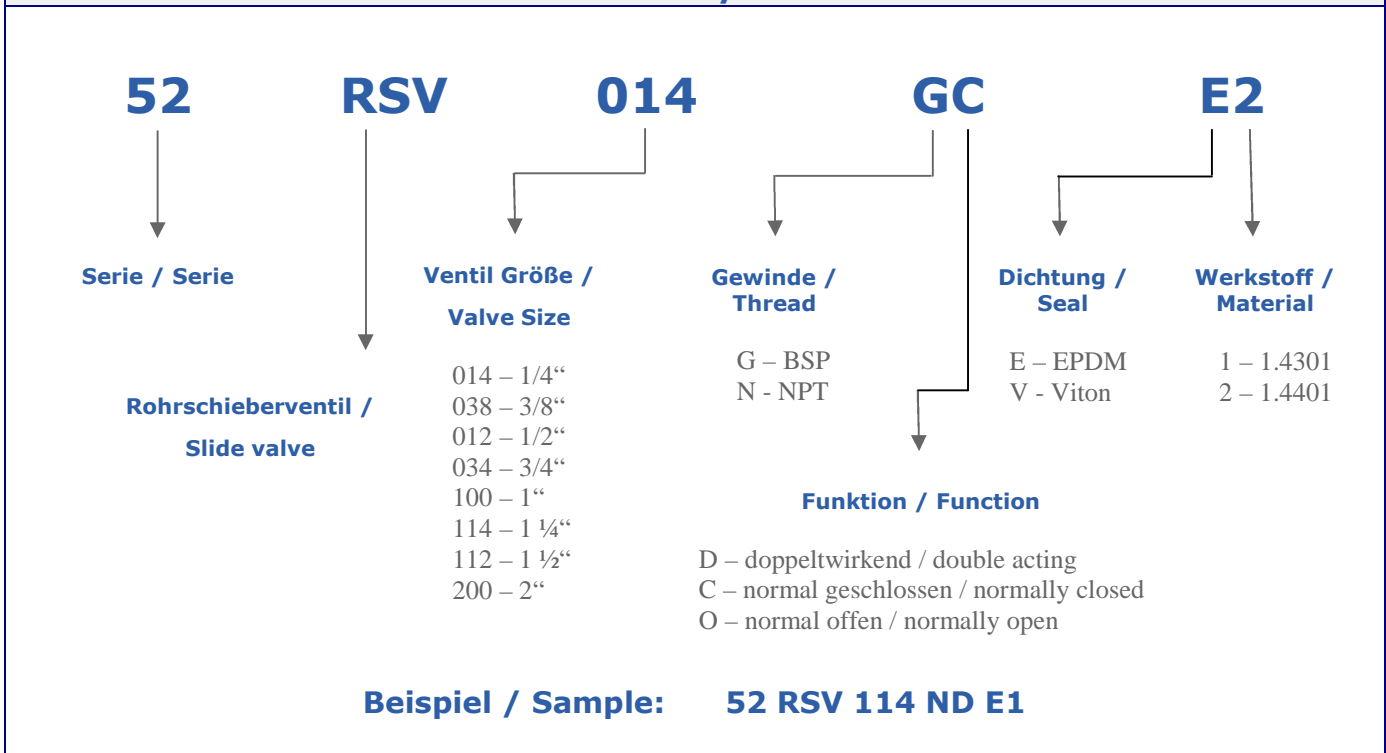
52 RSV 014 GC E2

Serie / Serie

Rohrschieberventil / Slide valve

Ventil Größe / Valve Size

014 – 1/4“
038 – 3/8“
012 – 1/2“
034 – 3/4“
100 – 1“
114 – 1 ¼“
112 – 1 ½“
200 – 2“

Gewinde / Thread

G – BSP
N - NPT

Funktion / Function

D – doppeltwirkend / double acting
C – normal geschlossen / normally closed
O – normal offen / normally open

Dichtung / Seal

E – EPDM
V - Viton

Werkstoff / Material

1 – 1.4301
2 – 1.4401

Beispiel / Sample: 52 RSV 114 ND E1